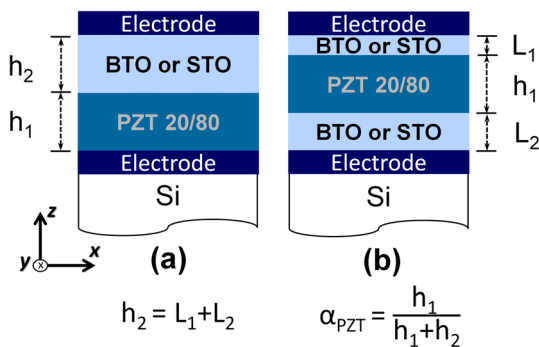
Electrode

$h_2$

BTO or STO

$h_1$

PZT 20/80

Electrode

Si

Electrode

BTO or STO

$L_1$

PZT 20/80

$h_1$

BTO or STO

$L_2$

Electrode

Si

$z$

$y$

$x$

(a)

(b)

$h_2 = L_1+L_2$

$\alpha_{PZT} = \frac{h_1}{h_1+h_2}$